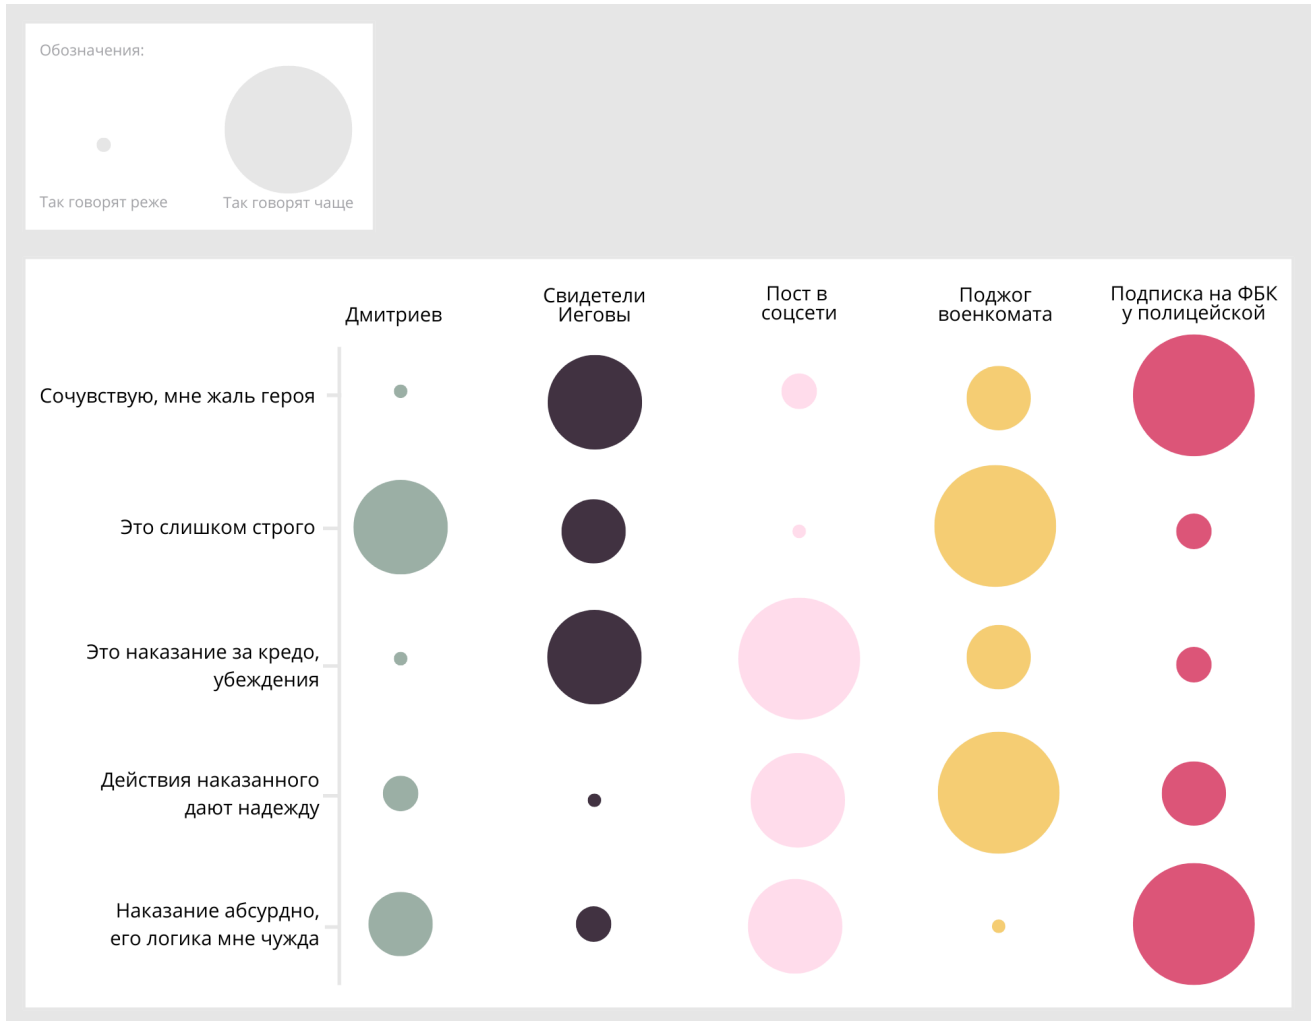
Обозначения:

Так говорят реже

Так говорят чаще

Дмитриев

Свидетели Иеговы

Пост в соцсети

Поджог военкомата

Подписка на ФБК у полицейской

Сочувствую, мне жаль героя

Это слишком строго

Это наказание за кредо, убеждения

Действия наказанного дают надежду

Наказание абсурдно, его логика мне чужда